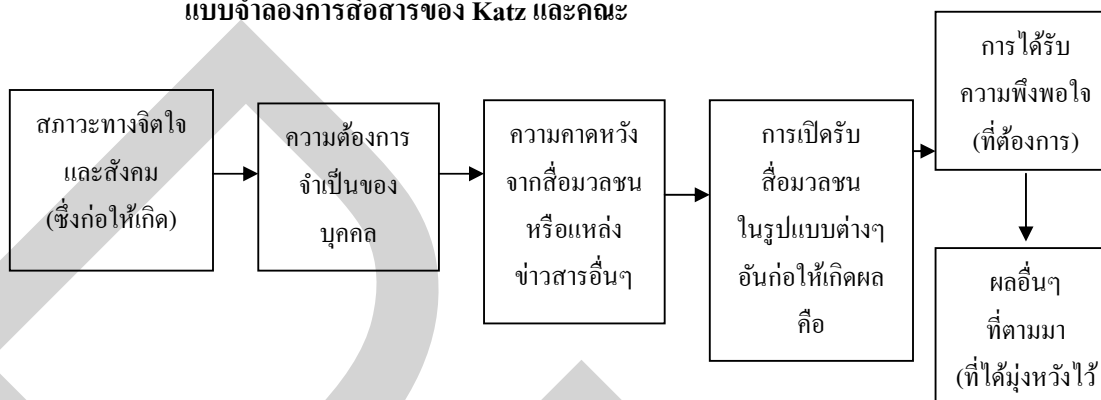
แบบจำลองการสื่อสารของ Katz และคณะ

สภาวะทางจิตใจและสังคม (ซึ่งก่อให้เกิด)

ความต้องการจำเป็นของบุคคล

ความคาดหวังจากสื่อมวลชนหรือแหล่งข่าวสารอื่นๆ

การเปิดรับสื่อมวลชนในรูปแบบต่างๆ อันก่อให้เกิดผล คือ

การได้รับความพึงพอใจ (ที่ต้องการ)

ผลอื่นๆ ที่ตามมา (ที่ได้มุ่งหวังไว้